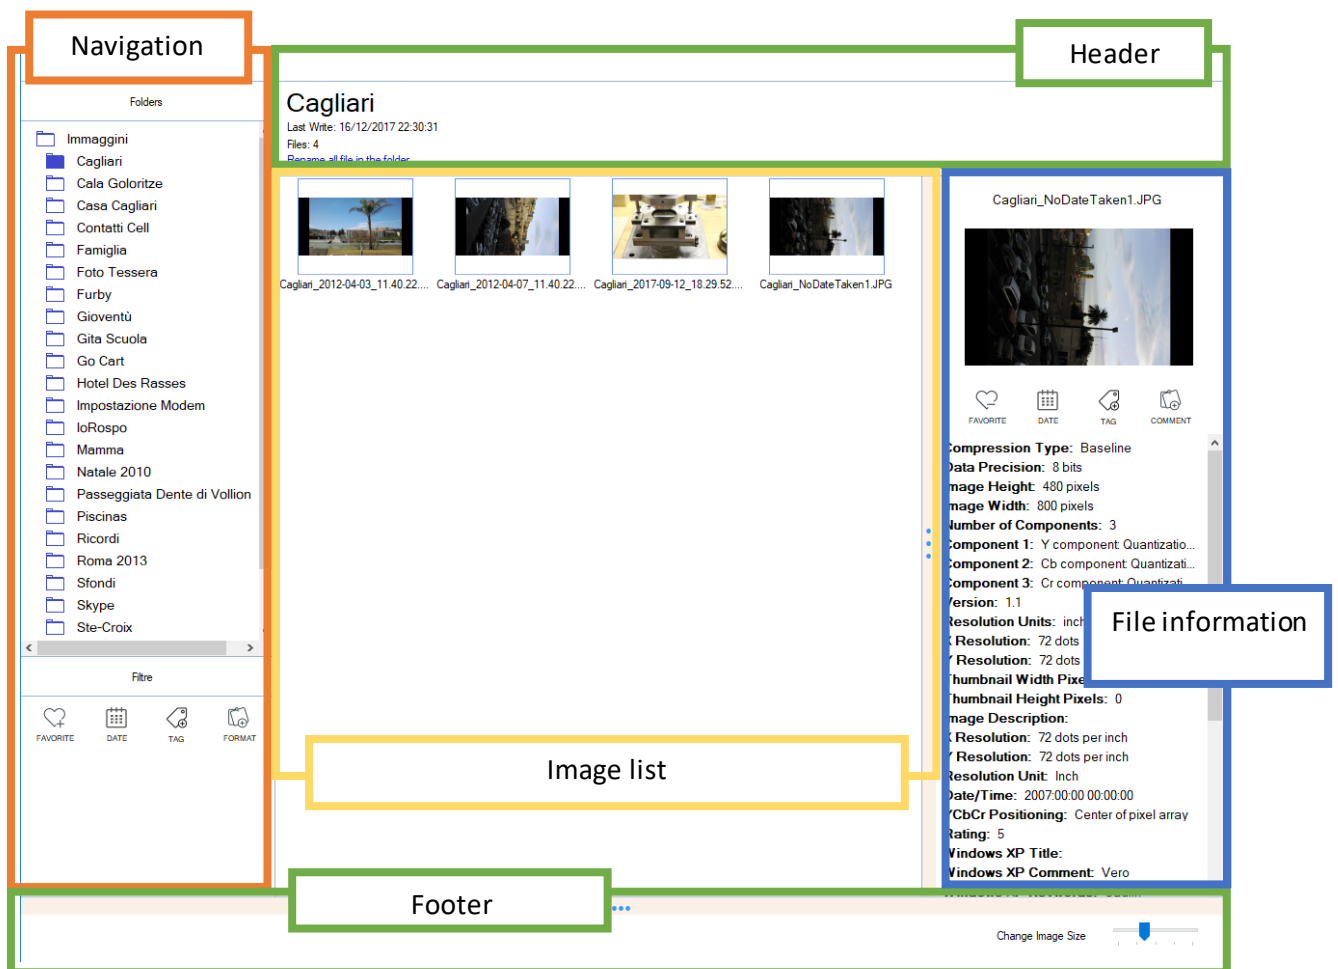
Navigation

Header

Folders

Immaggini
Cagliari
Cala Goloritze
Casa Cagliari
Contatti Cell
Famiglia
Foto Tessera
Furby
Gioventù
Gita Scuola
Go Cart
Hotel Des Rasses
Impostazione Modem
IoRospo
Mamma
Natale 2010
Passeggiata Dente di Vollion
Piscinas
Ricordi
Roma 2013
Sfondi
Skype
Ste-Croix

Filtre

FAVORITE DATE TAG FORMAT

Cagliari
Last Write: 16/12/2017 22:30:31
Files: 4
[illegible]

Cagliari_2012-04-03_11.40.22.... Cagliari_2012-04-07_11.40.22.... Cagliari_2017-09-12_18.29.52.... Cagliari_NoDateTaken1.JPG

Image list

Cagliari_NoDateTaken1.JPG

FAVORITE DATE TAG COMMENT

ompression Type: Baseline
ata Precision: 8 bits
mage Height: 480 pixels
mage Width: 800 pixels
umber of Components: 3
omponent 1: Y component: Quantizatio...
omponent 2: Cb component: Quantizati...
omponent 3: Cr component: Quantizati...
ersion: 1.1
esolution Units: inch
Resolution: 72 dots
Resolution: 72 dots
humbnail Width Pixe
humbnail Height Pixels: 0
mage Description:
Resolution: 72 dots per inch
Resolution: 72 dots per inch
esolution Unit: Inch
ate/Time: 2007:00:00 00:00:00
CbCr Positioning: Center of pixel array
ating: 5
indows XP Title:
indows XP Comment: Vero

File information

Footer

Change Image Size